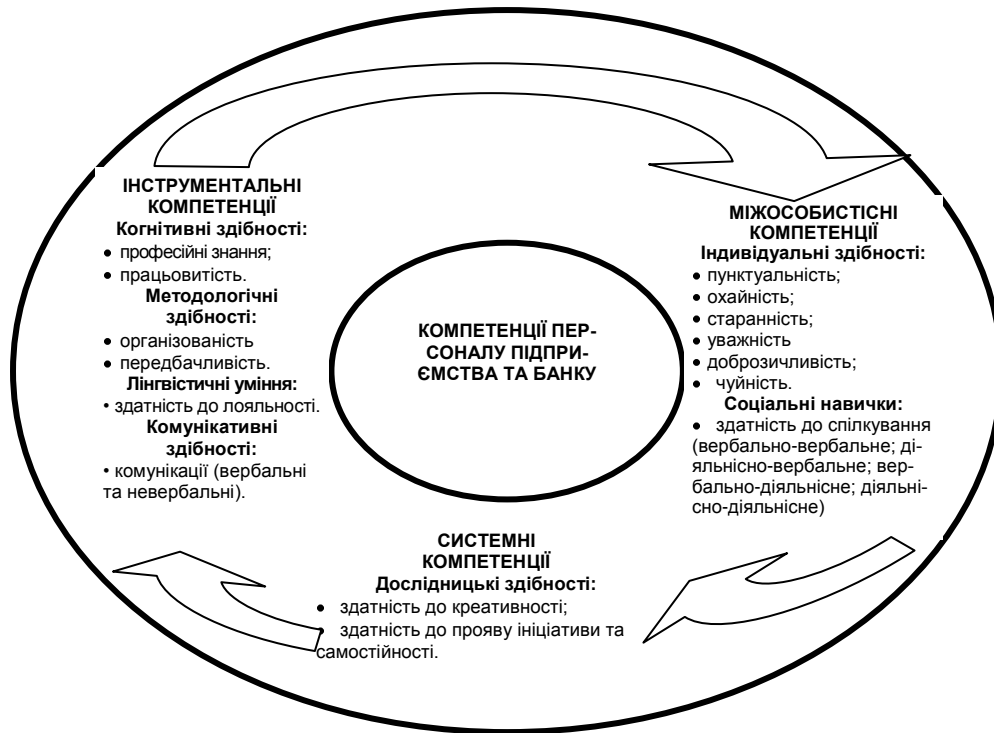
ІНСТРУМЕНТАЛЬНІ КОМПЕТЕНЦІЇ
Когнітивні здібності:
• професійні знання;
• працьовитість.
Методологічні здібності:
• організованість
• передбачливість.
Лінгвістичні уміння:
• здатність до лояльності.
Комунікативні здібності:
• комунікації (вербальні та невербальні).

КОМПЕТЕНЦІЇ ПЕРСОНАЛУ ПІДПРИЄМСТВА ТА БАНКУ

МІЖОСОБИСТІСНІ КОМПЕТЕНЦІЇ
Індивідуальні здібності:
• пунктуальність;
• охайність;
• старанність;
• уважність
• доброзичливість;
• чуйність.
Соціальні навички:
• здатність до спілкування (вербально-вербальне; діяльнісно-вербальне; вербально-діяльнісне; діяльнісно-діяльнісне)

СИСТЕМНІ КОМПЕТЕНЦІЇ
Дослідницькі здібності:
• здатність до креативності;
• здатність до прояву ініціативи та самостійності.